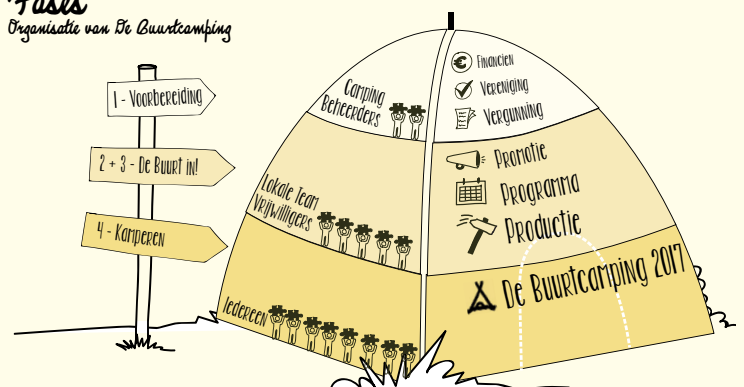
Fases
Organisatie van De Buurtcamping

1 - Voorbereiding

2 + 3 - De Buurt in!

4 - Kamperen

Camping Beheerders

Lokale Team Vrijwilligers

Iedereen

Financien

Vereniging

Vergunning

Promotie

Programma

Productie

De Buurtcamping 2017